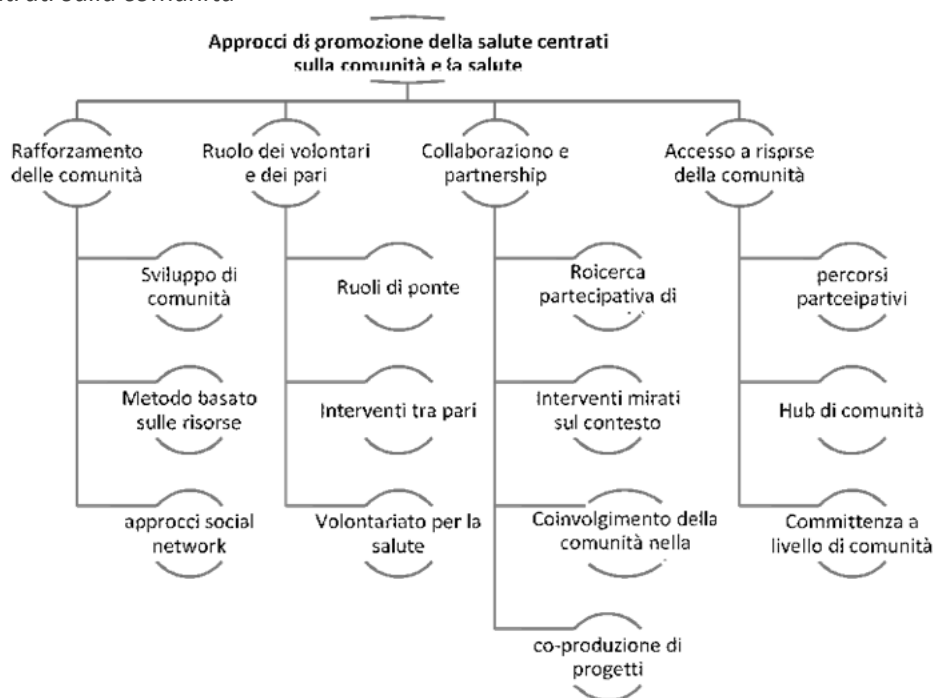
ta da sulla comunità

Approcci di promozione della salute centrati sulla comunità e la salute

Rafforzamento delle comunità

Ruolo dei volontari e dei pari

Collaboraziono e partnership

Accesso a risprse della comunità

Sviluppo di comunità

Metodo basato sulle risorse

approcci social network

Ruoli di ponte

Interventi tra pari

Volontariato per la salute

Roicerca partecipativa di

Interventi mirati sul contesto

Coinvolgimento della comunità nella

co-produzione di progetti

percorsi partceipativi

Hub di comunità

Committenza a livello di comunità